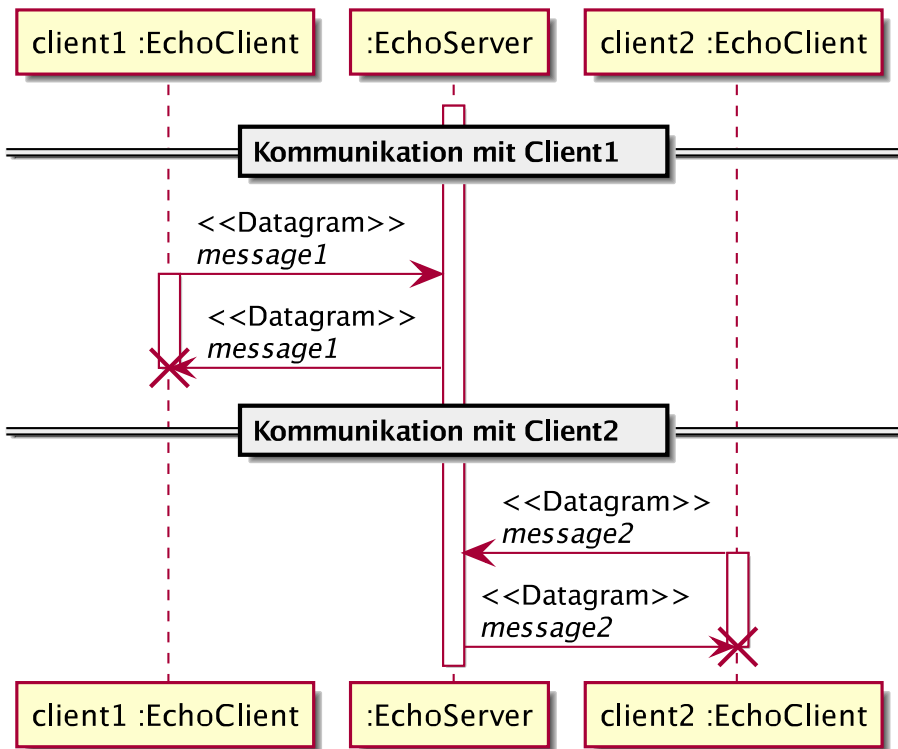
client1 :EchoClient

:EchoServer

client2 :EchoClient

Kommunikation mit Client1

<<Datagram>>
*message1*

<<Datagram>>
*message1*

Kommunikation mit Client2

<<Datagram>>
*message2*

<<Datagram>>
*message2*

client1 :EchoClient

:EchoServer

client2 :EchoClient